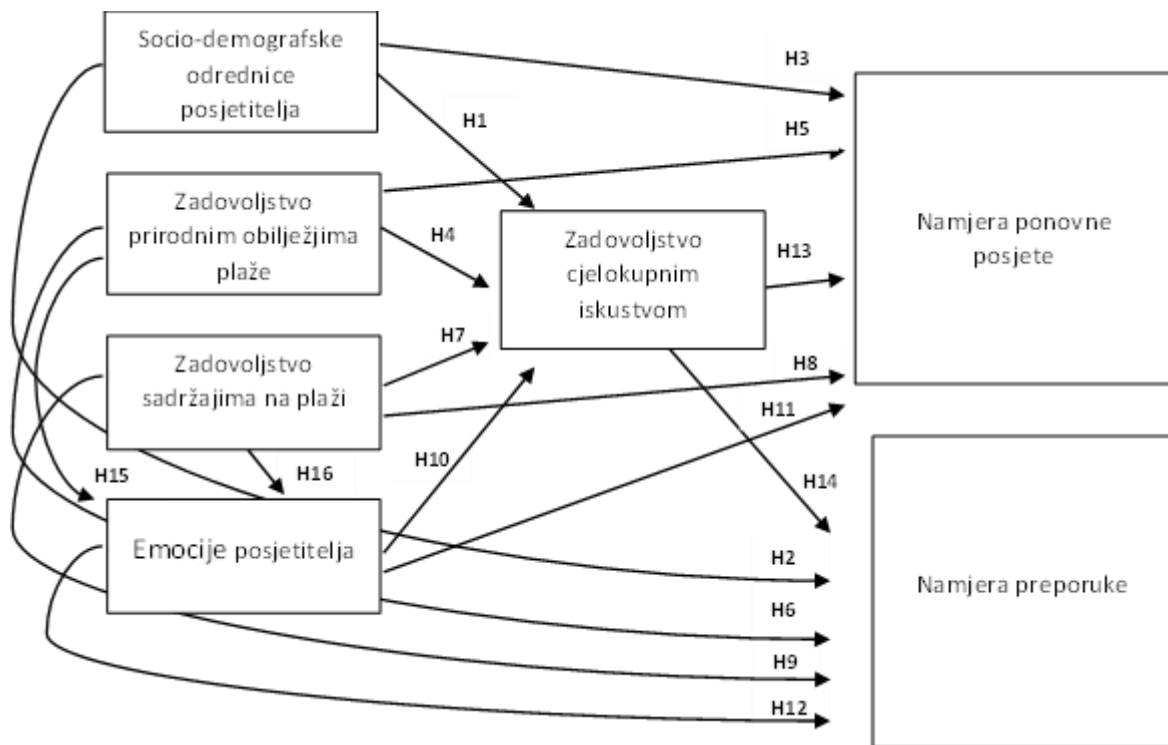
Socio-demografske odrednice posjetitelja

H3

H1

H5

Zadovoljstvo prirodnim obilježjima plaže

H4

Zadovoljstvo cjelokupnim iskustvom

H13

Namjera ponovne posjete

H7

Zadovoljstvo sadržajima na plaži

H8

H11

H15

H16

H10

H14

Emocije posjetitelja

H2

Namjera preporuke

H6

H9

H12